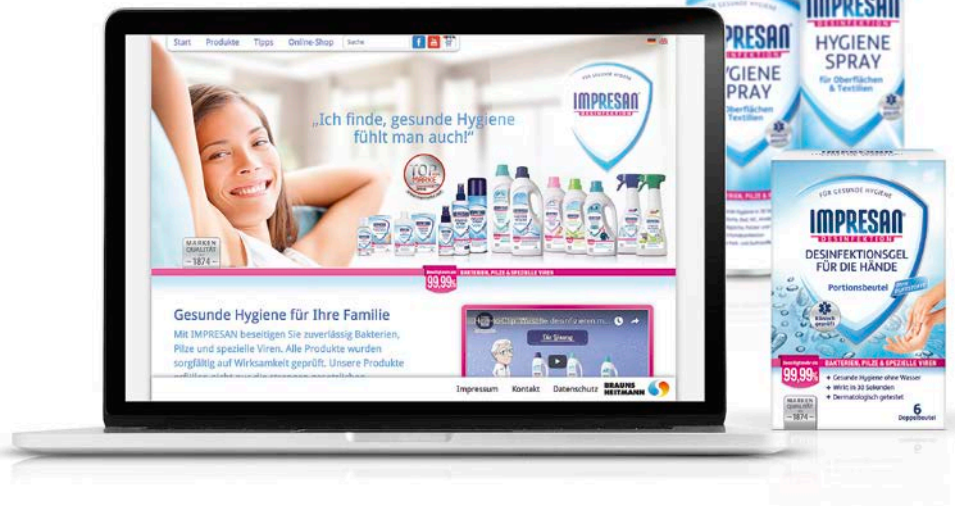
Start Produkte Tipps Online-Shop Suche

FÜR GESUNDE HYGIENE
IMPRESAN
DESINFEKTION

„Ich finde, gesunde Hygiene fühlt man auch!"

TOP

MARKEN QUALITÄT
1874

99,9%
BAKTERIEN, PILZE & SPEZIELLE VIREN

Gesunde Hygiene für Ihre Familie

Mit IMPRESAN beseitigen Sie zuverlässig Bakterien, Pilze und spezielle Viren. Alle Produkte wurden sorgfältig auf Wirksamkeit geprüft. Unsere Produkte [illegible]

Die Strategie

Impressum Kontakt Datenschutz BRAUNS HEITMANN

IMPRESAN
DESINFEKTION
HYGIENE SPRAY
für Oberflächen & Textilien

IMPRESAN
HYGIENE SPRAY
für Oberflächen & Textilien

FÜR GESUNDE HYGIENE
IMPRESAN
DESINFEKTION
DESINFEKTIONSGEL FÜR DIE HÄNDE
Portionsbeutel
Klinisch geprüft
99,9%
BAKTERIEN, PILZE & SPEZIELLE VIREN
+ Gesunde Hygiene ohne Wasser
+ Wirkt in 30 Sekunden
+ Dermatologisch getestet
MARKEN QUALITÄT
1874
6
Doppelbeutel